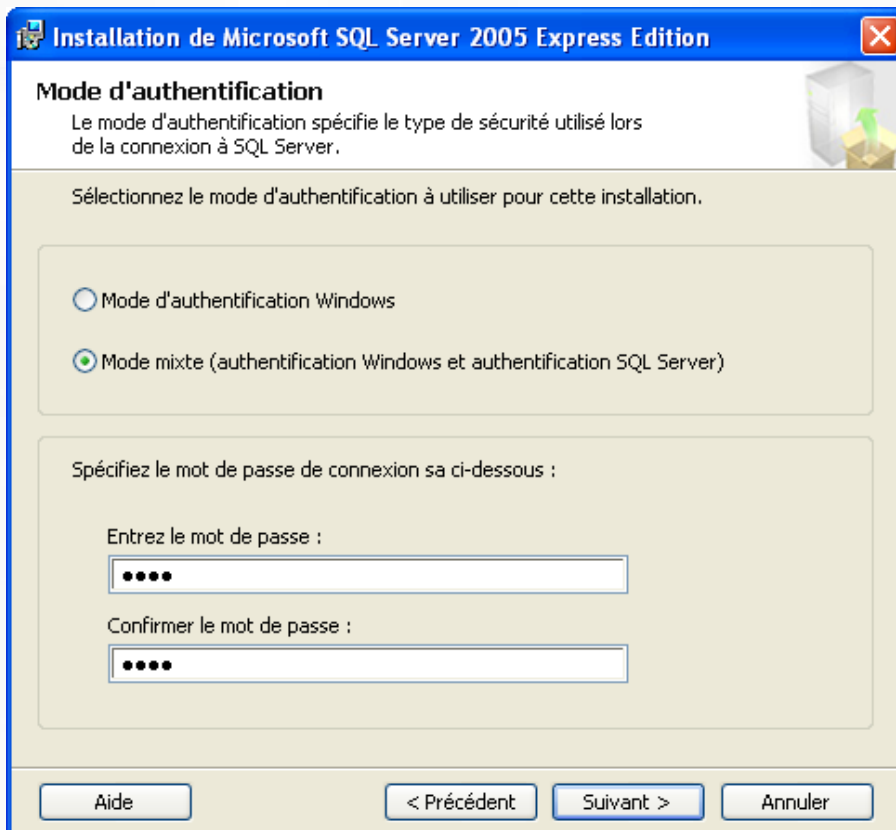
Installation de Microsoft SQL Server 2005 Express Edition

Mode d'authentification

Le mode d'authentification spécifie le type de sécurité utilisé lors de la connexion à SQL Server.

Sélectionnez le mode d'authentification à utiliser pour cette installation.

Mode d'authentification Windows

Mode mixte (authentification Windows et authentification SQL Server)

Spécifiez le mot de passe de connexion sa ci-dessous :

Entrez le mot de passe :

••••

Confirmer le mot de passe :

••••

Aide

< Précédent

Suivant >

Annuler